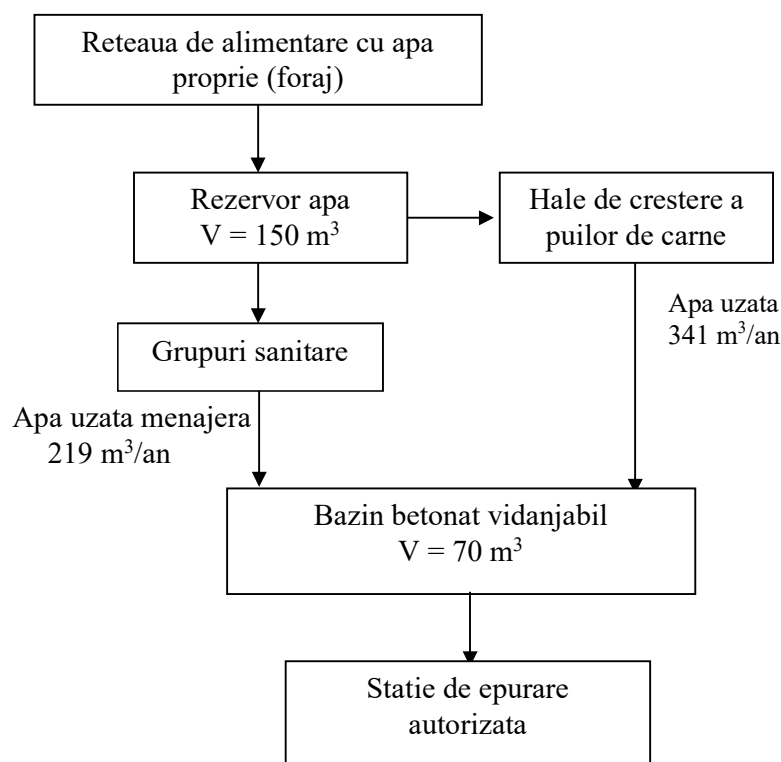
Reteaua de alimentare cu apa proprie (foraj)

Rezervor apa
$V = 150\ m^3$

Hale de crestere a puilor de carne

Apa uzata
$341\ m^3/an$

Grupuri sanitare

Apa uzata menajera
$219\ m^3/an$

Bazin betonat vidanjabil
$V = 70\ m^3$

Statie de epurare autorizata